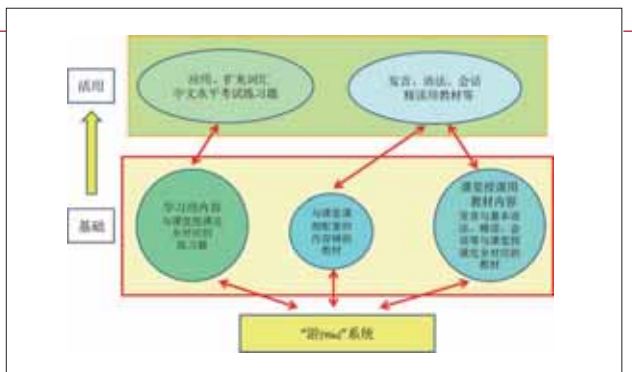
活用

应用、扩充词汇
中文水平考试练习题

发音、语法、会话
精读用教材等

基础

学习的内容
与课堂授课这
本对应的
练习题

与课堂课
程配套的
内容精的
教材

课堂授课用
教材内容
发音与基本语
法、精读、会
话等与课堂授
课完全对应的
教材

"游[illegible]"系统